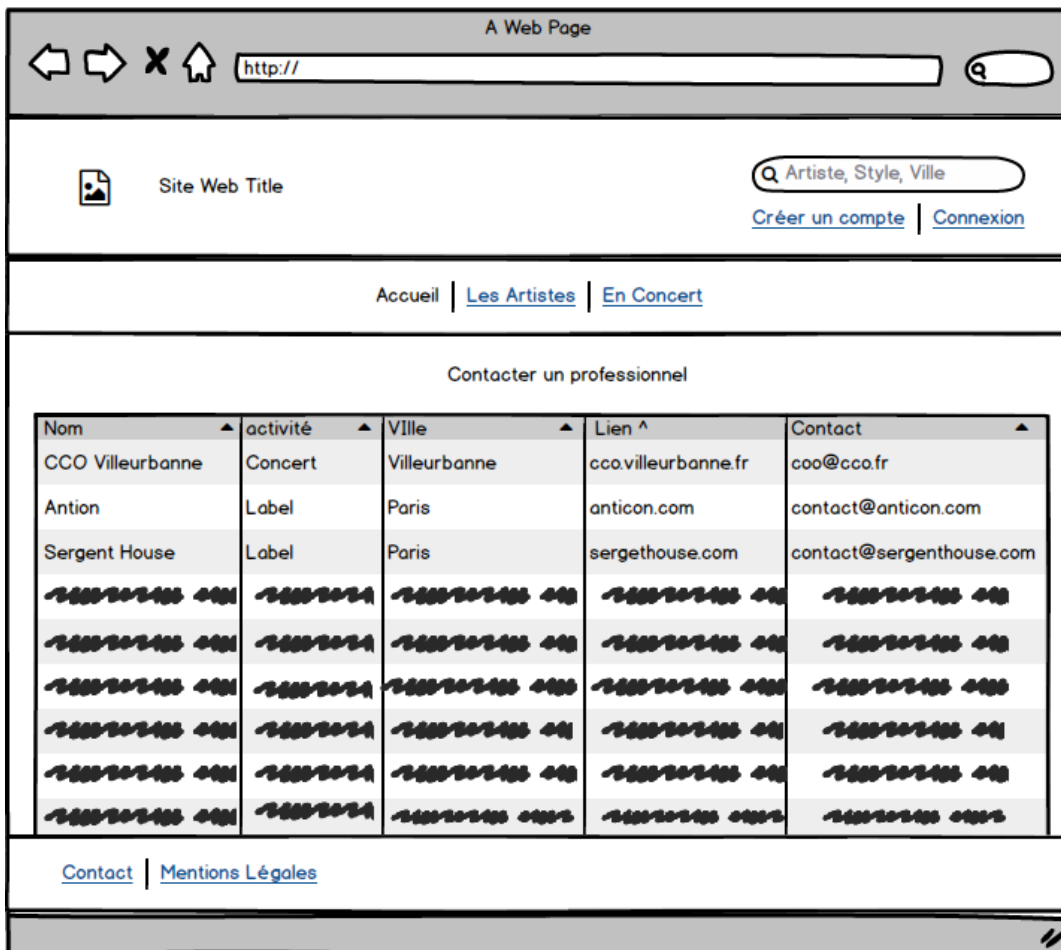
A Web Page

http://

Site Web Title

Artiste, Style, Ville

Créer un compte | Connexion

Accueil | Les Artistes | En Concert

Contacter un professionnel

| Nom | activité | VIlle | Lien ^ | Contact |
|---|---|---|---|---|
| CCO Villeurbanne | Concert | Villeurbanne | cco.villeurbanne.fr | coo@cco.fr |
| Antion | Label | Paris | anticon.com | contact@anticon.com |
| Sergent House | Label | Paris | sergethouse.com | contact@sergenthouse.com |
| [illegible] | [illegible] | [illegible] | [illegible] | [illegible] |
| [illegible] | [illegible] | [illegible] | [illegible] | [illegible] |
| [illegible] | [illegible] | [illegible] | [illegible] | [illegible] |
| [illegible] | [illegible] | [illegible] | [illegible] | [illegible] |
| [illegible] | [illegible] | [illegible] | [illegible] | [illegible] |
| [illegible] | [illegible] | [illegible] | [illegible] | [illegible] |

Contact | Mentions Légales